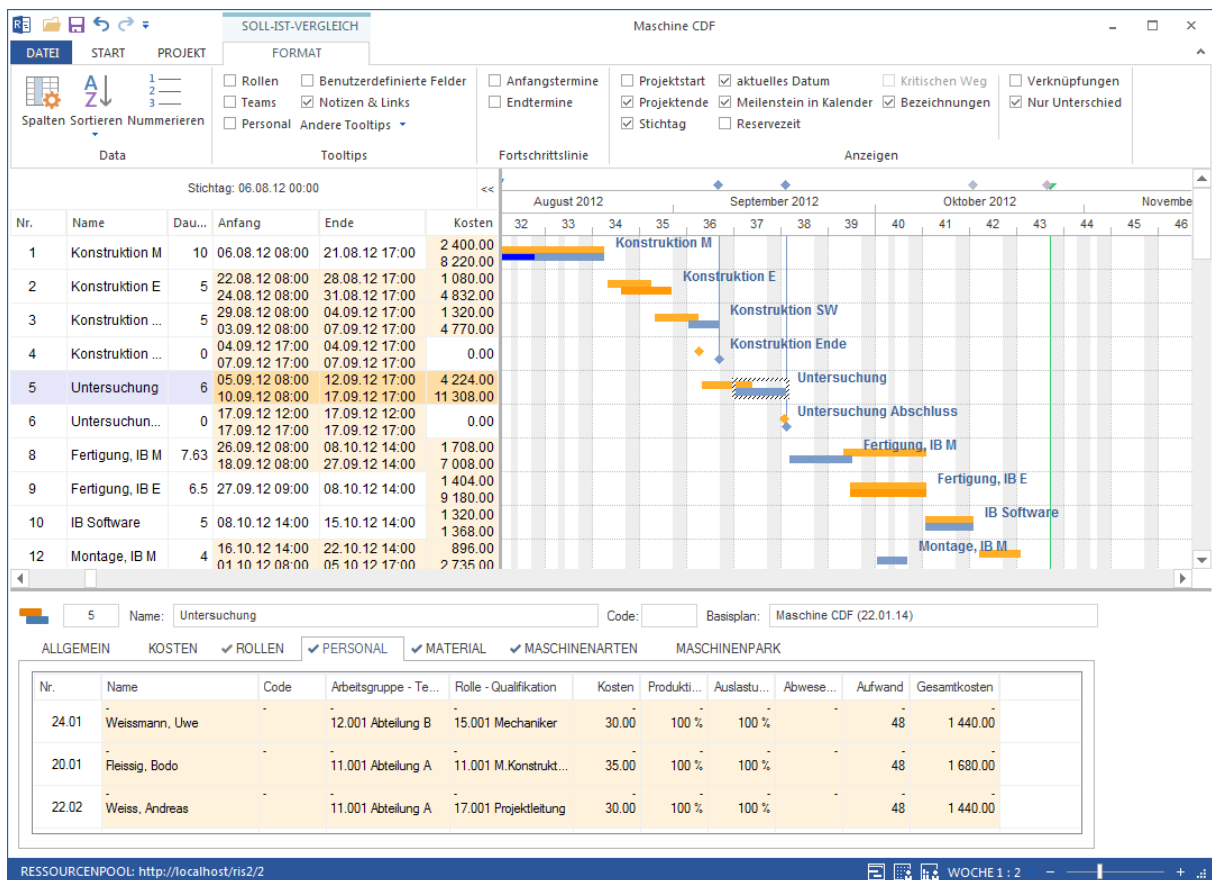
SOLL-IST-VERGLEICH

Maschine CDF

DATEI START PROJEKT FORMAT

Spalten Sortieren Nummerieren
Data

Rollen
Teams
Personal
Benutzerdefinierte Felder
Notizen & Links
Andere Tooltips
Tooltips

Anfangstermine
Endtermine
Fortschrittslinie

Projektstart
Projektende
Stichtag
aktuelles Datum
Meilenstein in Kalender
Reservezeit
Kritischen Weg
Bezeichnungen
Verknüpfungen
Nur Unterschied
Anzeigen

Stichtag: 06.08.12 00:00

| Nr. | Name | Dau... | Anfang | Ende | Kosten |
|---|---|---|---|---|---|
| 1 | Konstruktion M | 10 | 06.08.12 08:00 | 21.08.12 17:00 | 2 400.00 / 8 220.00 |
| 2 | Konstruktion E | 5 | 22.08.12 08:00 / 24.08.12 08:00 | 28.08.12 17:00 / 31.08.12 17:00 | 1 080.00 / 4 832.00 |
| 3 | Konstruktion ... | 5 | 29.08.12 08:00 / 03.09.12 08:00 | 04.09.12 17:00 / 07.09.12 17:00 | 1 320.00 / 4 770.00 |
| 4 | Konstruktion ... | 0 | 04.09.12 17:00 / 07.09.12 17:00 | 04.09.12 17:00 / 07.09.12 17:00 | 0.00 |
| 5 | Untersuchung | 6 | 05.09.12 08:00 / 10.09.12 08:00 | 12.09.12 17:00 / 17.09.12 17:00 | 4 224.00 / 11 308.00 |
| 6 | Untersuchun... | 0 | 17.09.12 12:00 / 17.09.12 17:00 | 17.09.12 12:00 / 17.09.12 17:00 | 0.00 |
| 8 | Fertigung, IB M | 7.63 | 26.09.12 08:00 / 18.09.12 08:00 | 08.10.12 14:00 / 27.09.12 14:00 | 1 708.00 / 7 008.00 |
| 9 | Fertigung, IB E | 6.5 | 27.09.12 09:00 | 08.10.12 14:00 | 1 404.00 / 9 180.00 |
| 10 | IB Software | 5 | 08.10.12 14:00 | 15.10.12 14:00 | 1 320.00 / 1 368.00 |
| 12 | Montage, IB M | 4 | 16.10.12 14:00 / 01.10.12 08:00 | 22.10.12 14:00 / 05.10.12 17:00 | 896.00 / 2 735.00 |

August 2012 September 2012 Oktober 2012 Novembe
32 33 34 35 36 37 38 39 40 41 42 43 44 45 46
Konstruktion M
Konstruktion E
Konstruktion SW
Konstruktion Ende
Untersuchung
Untersuchung Abschluss
Fertigung, IB M
Fertigung, IB E
IB Software
Montage, IB M

5 Name: Untersuchung Code: Basisplan: Maschine CDF (22.01.14)

ALLGEMEIN KOSTEN ROLLEN PERSONAL MATERIAL MASCHINENARTEN MASCHINENPARK

| Nr. | Name | Code | Arbeitsgruppe - Te... | Rolle - Qualifikation | Kosten | Produkti... | Auslastu... | Abwese... | Aufwand | Gesamtkosten |
|---|---|---|---|---|---|---|---|---|---|---|
| 24.01 | Weissmann, Uwe | - | 12.001 Abteilung B | 15.001 Mechaniker | 30.00 | 100 % | 100 % | - | 48 | 1 440.00 |
| 20.01 | Fleissig, Bodo | - | 11.001 Abteilung A | 11.001 M.Konstrukt... | 35.00 | 100 % | 100 % | - | 48 | 1 680.00 |
| 22.02 | Weiss, Andreas | - | 11.001 Abteilung A | 17.001 Projektleitung | 30.00 | 100 % | 100 % | - | 48 | 1 440.00 |

RESSOURCENPOOL: http://localhost/ris2/2
WOCHE 1 : 2